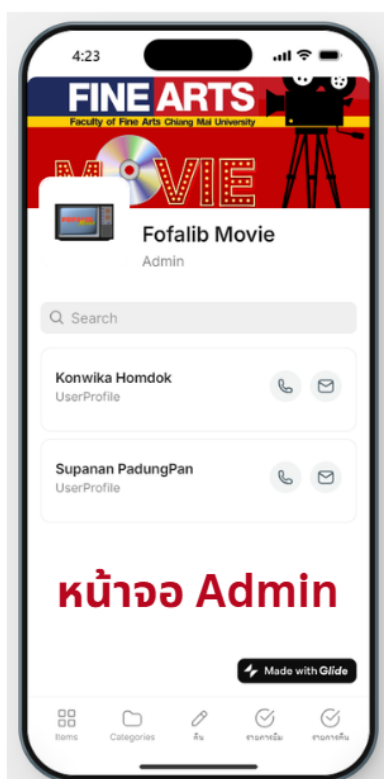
4:23

FINE ARTS
Faculty of Fine Arts Chiang Mai University

MOVIE

Fofalib Movie
Admin

Search

Konwika Homdok
UserProfile

Supanan PadungPan
UserProfile

หน้าจอ Admin

Made with Glide

Items
Categories
คืน
รายการยืม
รายการคืน